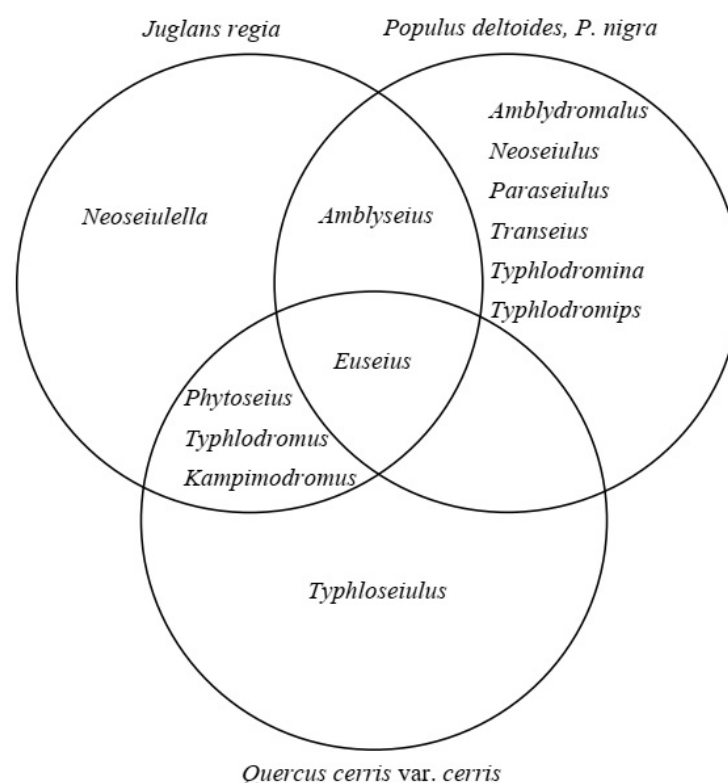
Juglans regia

Populus deltoides, P. nigra

Neoseiulella

Amblyseius

Amblydromalus
Neoseiulus
Paraseiulus
Transeius
Typhlodromina
Typhlodromips

Euseius

Phytoseius
Typhlodromus
Kampimodromus

Typhloseiulus

Quercus cerris var. cerris